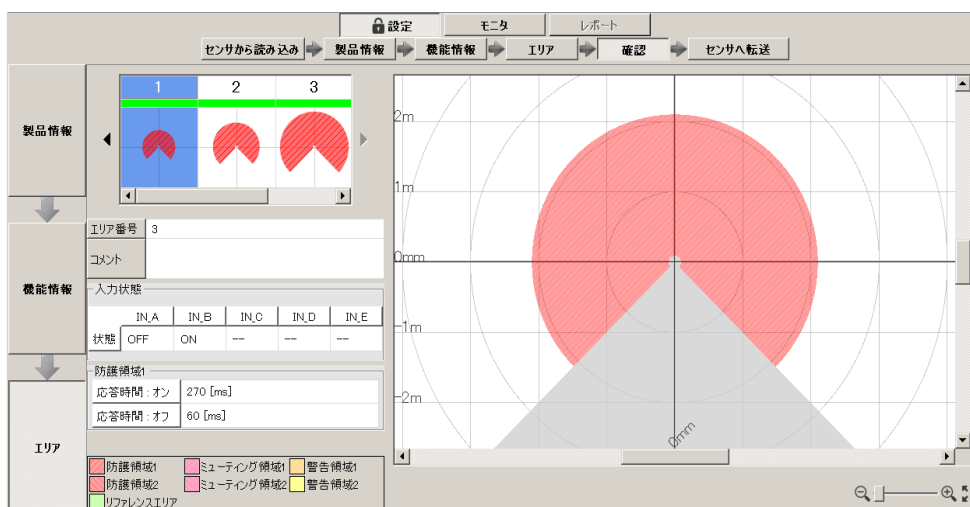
設定　モニタ　レポート

センサから読み込み　製品情報　機能情報　エリア　確認　センサへ転送

製品情報

機能情報

エリア

1　2　3

エリア番号　3

コメント

入力状態

| | IN_A | IN_B | IN_C | IN_D | IN_E |
|---|---|---|---|---|---|
| 状態 | OFF | ON | -- | -- | -- |

防護領域1

| 応答時間：オン | 270 [ms] |
|---|---|
| 応答時間：オフ | 60 [ms] |

防護領域1　ミューティング領域1　警告領域1
防護領域2　ミューティング領域2　警告領域2
リファレンスエリア

2m
1m
0mm
-1m
-2m
0mm